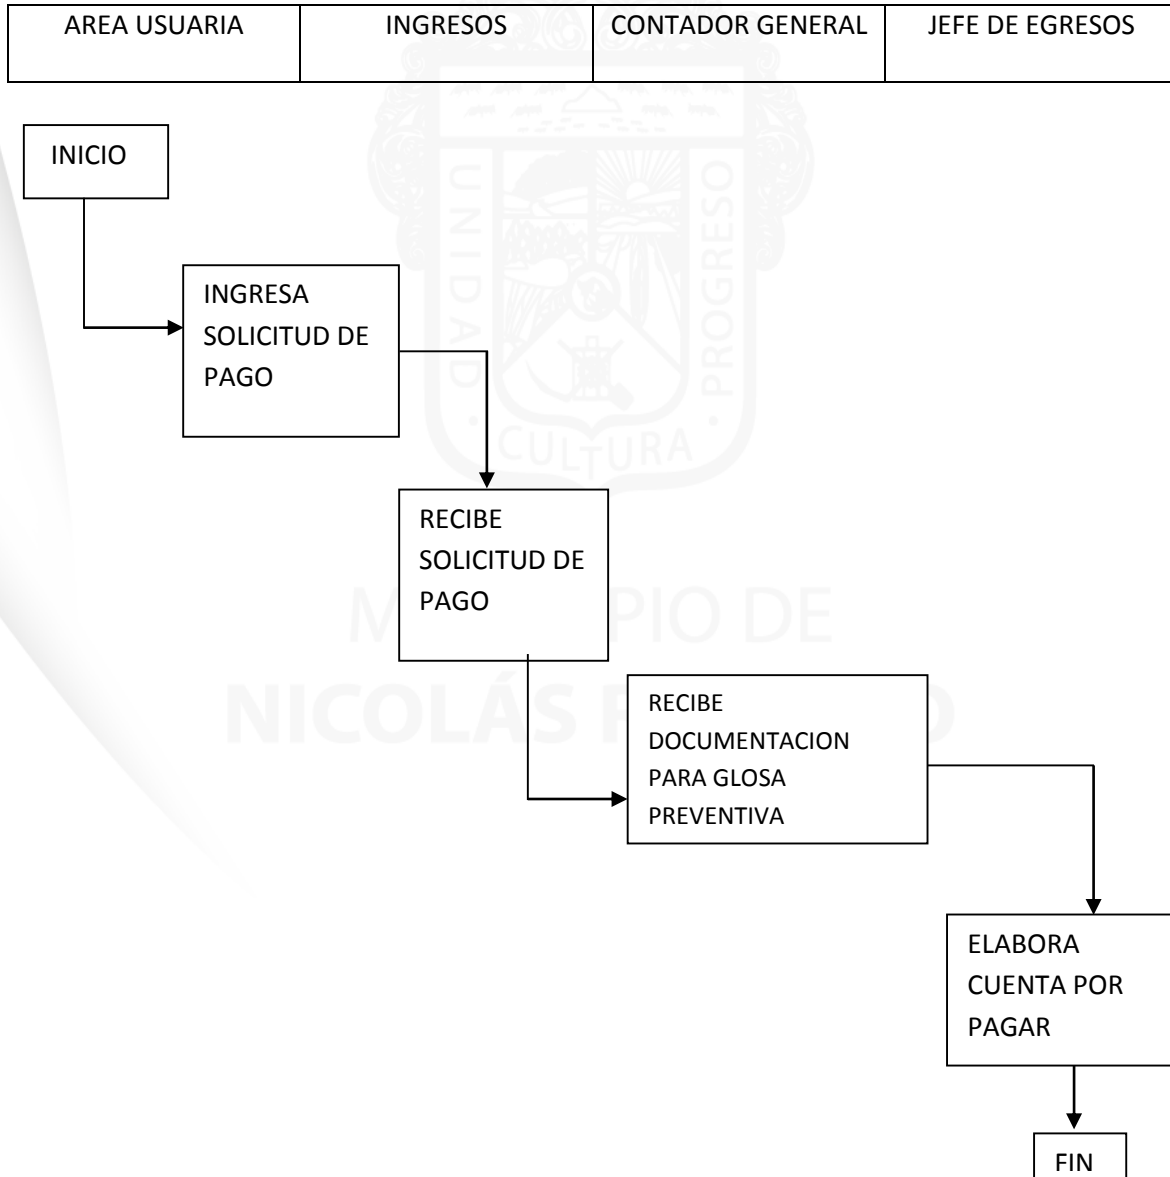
| AREA USUARIA | INGRESOS | CONTADOR GENERAL | JEFE DE EGRESOS |
|---|---|---|---|

UNIDAD · PROGRESO
CULTURA
MUNICIPIO DE
NICOLÁS ROMERO

INICIO

INGRESA SOLICITUD DE PAGO

RECIBE SOLICITUD DE PAGO

RECIBE DOCUMENTACION PARA GLOSA PREVENTIVA

ELABORA CUENTA POR PAGAR

FIN